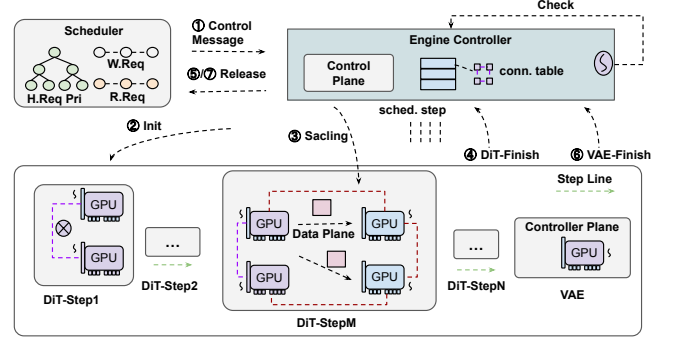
Scheduler

H.Req Pri

W.Req

R.Req

① Control Message

⑤/⑦ Release

Check

Engine Controller

Control Plane

conn. table

sched. step

② Init

③ Sacling

④ DiT-Finish

⑥ VAE-Finish

Step Line

GPU

GPU

...

DiT-Step1

DiT-Step2

GPU

GPU

Data Plane

GPU

GPU

DiT-StepM

...

DiT-StepN

Controller Plane

GPU

VAE